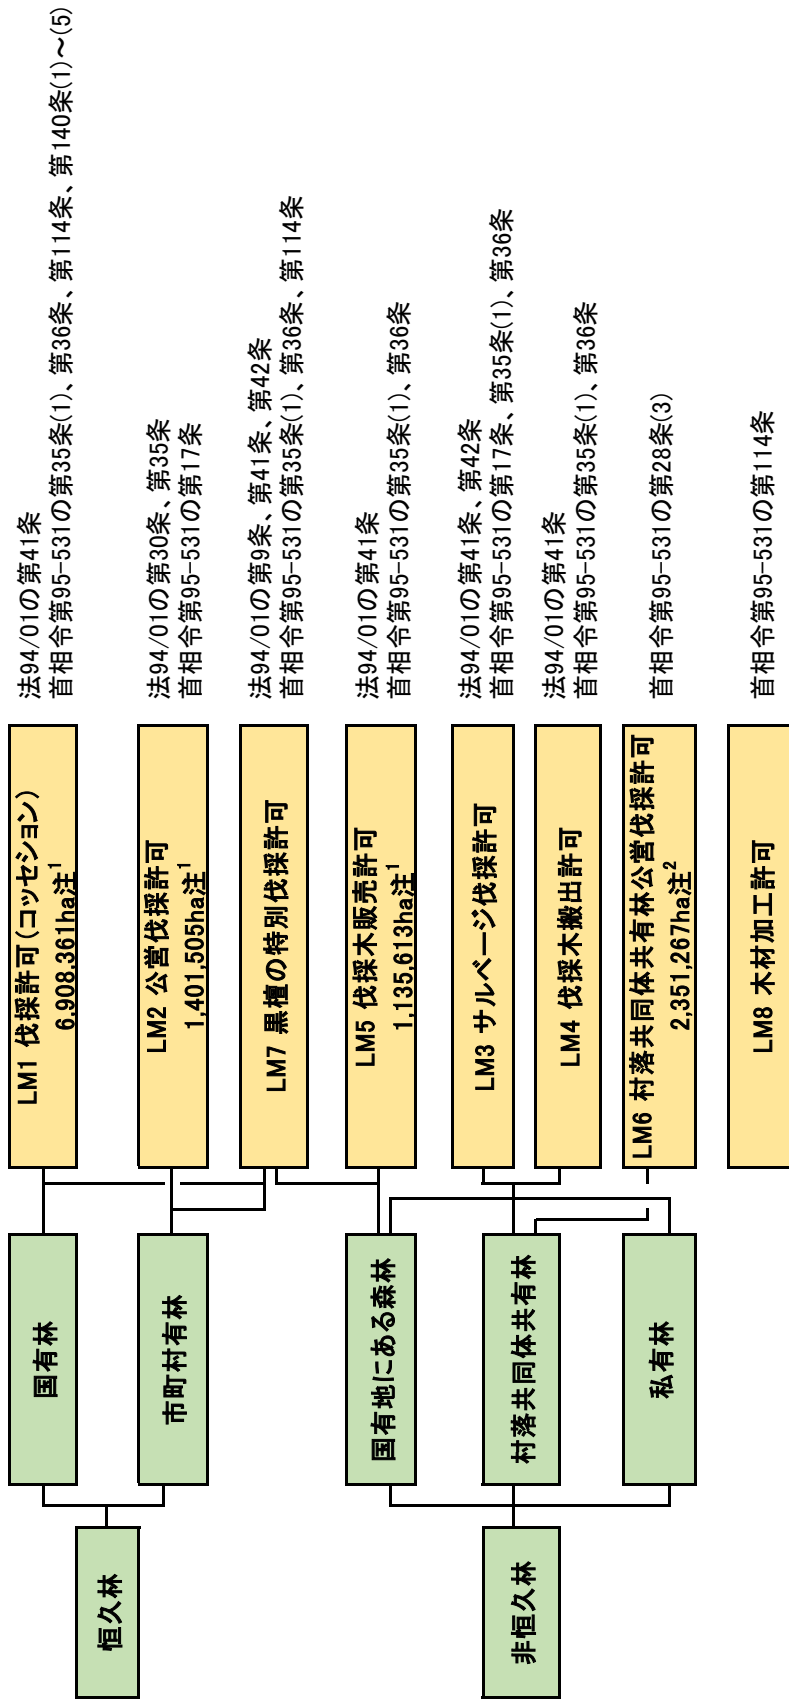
恒久林

非恒久林

国有林

市町村有林

国有地にある森林

村落共同体共有林

私有林

LM1 伐採許可(コッセション) 6,908,361ha注$^1$

LM2 公営伐採許可 1,401,505ha注$^1$

LM7 黒檀の特別伐採許可

LM5 伐採木販売許可 1,135,613ha注$^1$

LM3 サルベージ伐採許可

LM4 伐採木搬出許可

LM6 村落共同体共有林公営伐採許可 2,351,267ha注$^2$

LM8 木材加工許可

法94/01の第41条
首相令第95-531の第35条(1)、第36条、第114条、第140条(1)～(5)

法94/01の第30条、第35条
首相令第95-531の第17条

法94/01の第9条、第41条、第42条
首相令第95-531の第35条(1)、第36条、第114条

法94/01の第41条
首相令第95-531の第35条(1)、第36条

法94/01の第41条、第42条
首相令第95-531の第17条、第35条(1)、第36条

法94/01の第41条
首相令第95-531の第35条(1)、第36条

首相令第95-531の第28条(3)

首相令第95-531の第114条